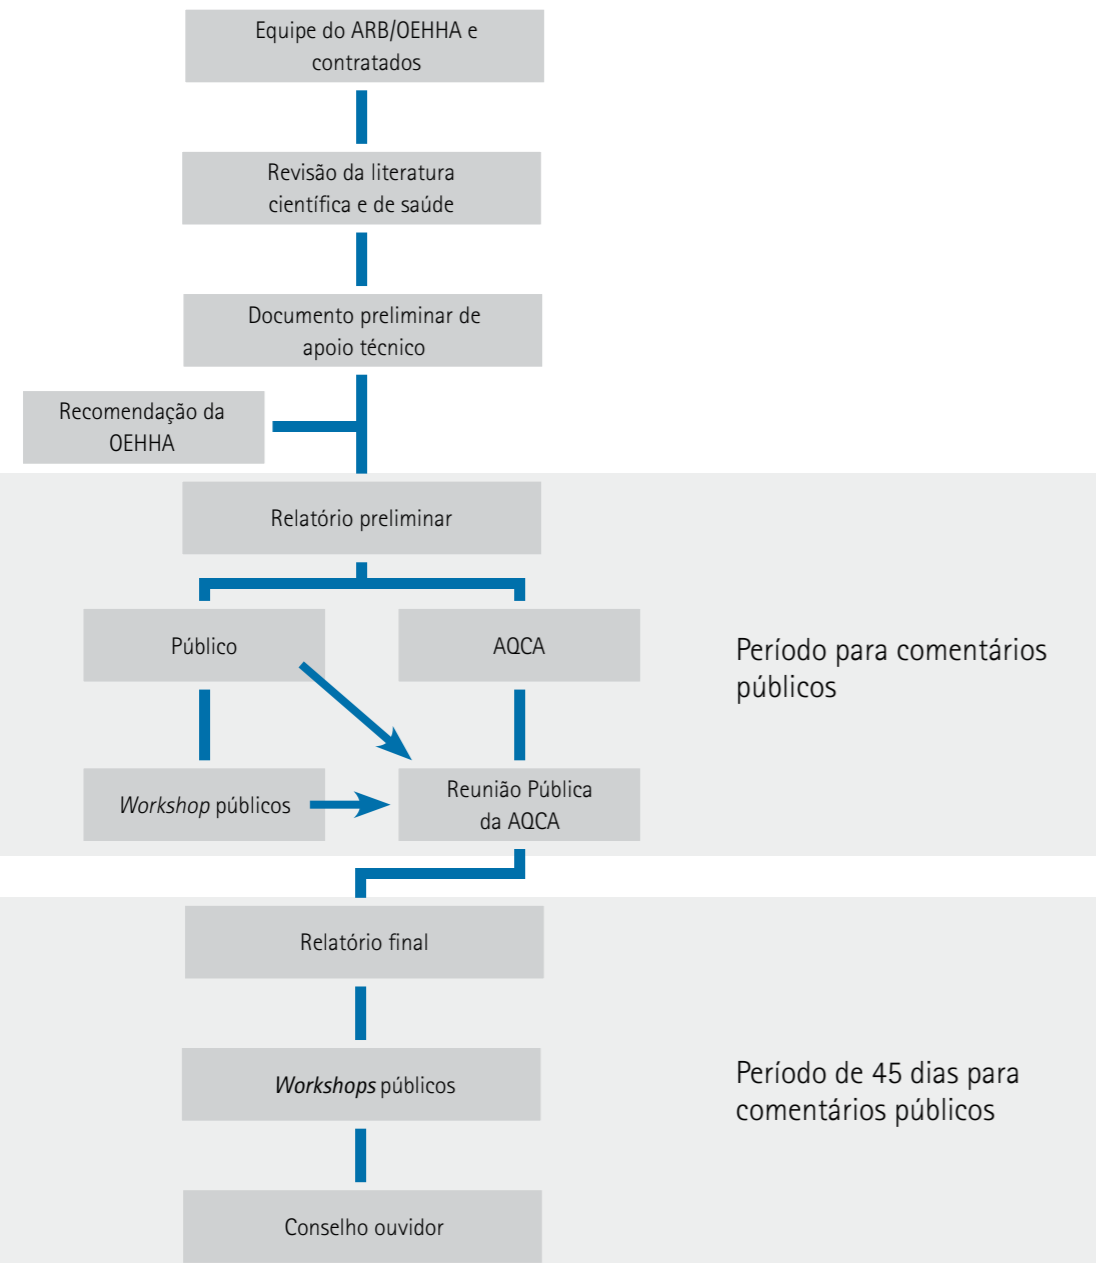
Equipe do ARB/OEHHA e contratados

Revisão da literatura científica e de saúde

Documento preliminar de apoio técnico

Recomendação da OEHHA

Relatório preliminar

Público

AQCA

Período para comentários públicos

Workshop públicos

Reunião Pública da AQCA

Relatório final

Workshops públicos

Período de 45 dias para comentários públicos

Conselho ouvidor